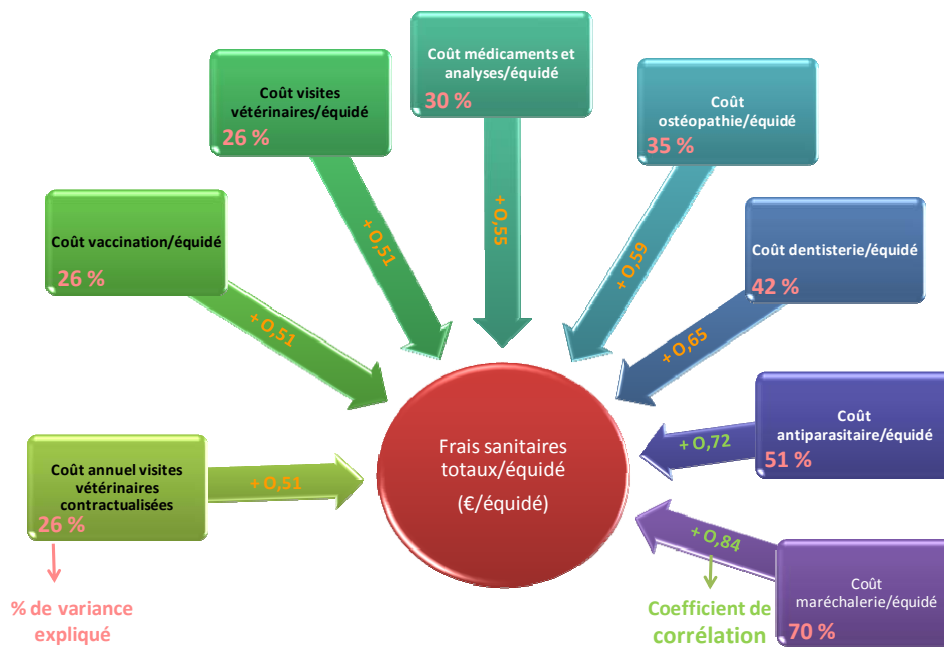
Coût médicaments et analyses/équidé
30 %

Coût visites vétérinaires/équidé
26 %

Coût ostéopathie/équidé
35 %

Coût vaccination/équidé
26 %

Coût dentisterie/équidé
42 %

+ O,51

+ O,55

+ O,59

+ O,51

+ O,65

Coût antiparasitaire/équidé
51 %

+ O,72

Frais sanitaires totaux/équidé
(€/équidé)

Coût annuel visites vétérinaires contractualisées
26 %

+ O,51

+ O,84

% de variance expliqué

Coefficient de corrélation

Coût maréchalerie/équidé
70 %